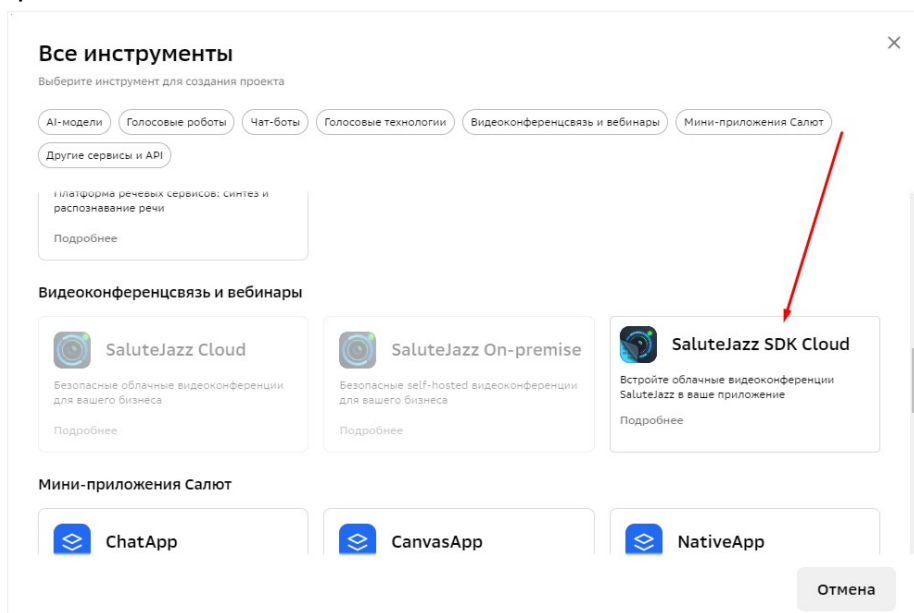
Все инструменты

Выберите инструмент для создания проекта

AI-модели Голосовые роботы Чат-боты Голосовые технологии Видеоконференцсвязь и вебинары Мини-приложения Салют Другие сервисы и API

Платформа речевых сервисов: синтез и распознавание речи

Подробнее

Видеоконференцсвязь и вебинары

SaluteJazz Cloud

Безопасные облачные видеоконференции для вашего бизнеса

Подробнее

SaluteJazz On-premise

Безопасные self-hosted видеоконференции для вашего бизнеса

Подробнее

SaluteJazz SDK Cloud

Встройте облачные видеоконференции SaluteJazz в ваше приложение

Подробнее

Мини-приложения Салют

ChatApp

CanvasApp

NativeApp

Отмена